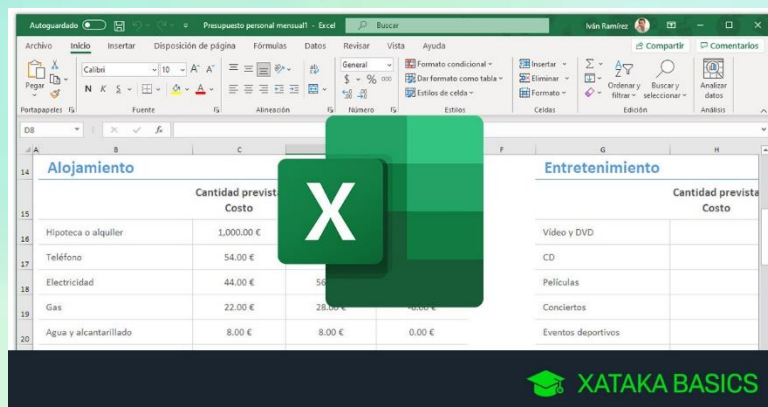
Autoguardado Presupuesto personal mensual1 - Excel Buscar Iván Ramírez

Archivo Inicio Insertar Disposición de página Fórmulas Datos Revisar Vista Ayuda Compartir Comentarios

Pegar Calibri 10 A A N K S General $ % 000 Formato condicional Dar formato como tabla Estilos de celda Insertar Eliminar Formato Ordenar y filtrar Buscar y seleccionar Analizar datos

Portapapeles Fuente Alineación Número Estilos Celdas Edición Análisis

D8 fx

A B C F G H

14 Alojamiento Entretenimiento

15 Cantidad prevista Costo Cantidad prevista Costo

16 Hipoteca o alquiler 1,000.00 € Vídeo y DVD

17 Teléfono 54.00 € CD

18 Electricidad 44.00 € 56 Películas

19 Gas 22.00 € 28.00 € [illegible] Conciertos

20 Agua y alcantarillado 8.00 € 8.00 € 0.00 € Eventos deportivos

XATAKA BASICS